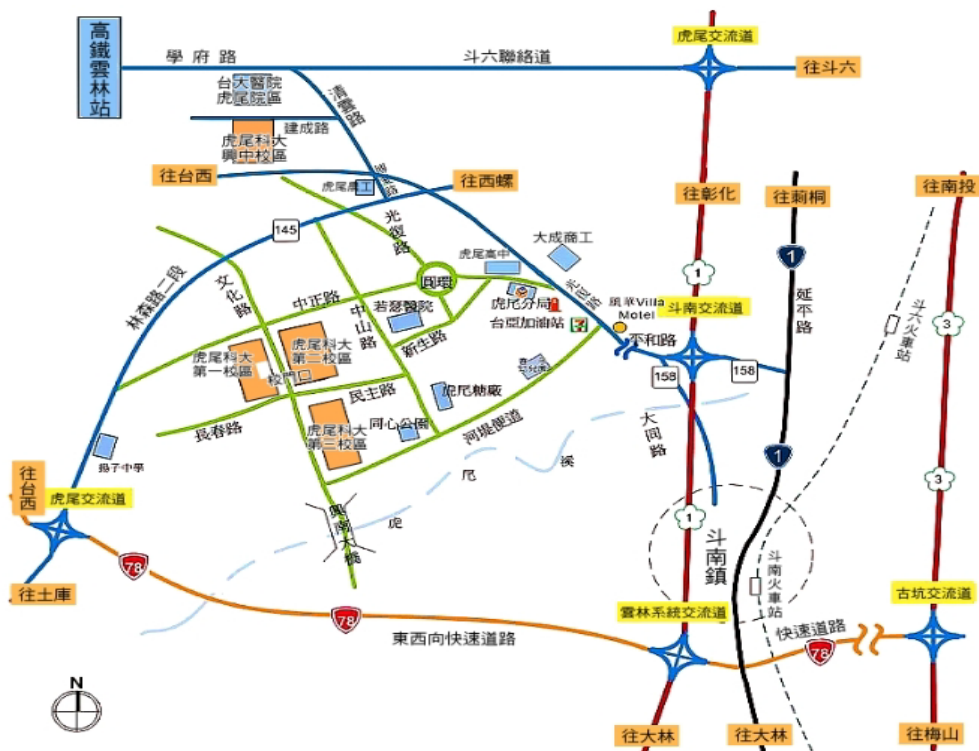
高鐵雲林站
學府路
斗六聯絡道
虎尾交流道
往斗六
台大醫院虎尾院區
清雲路
建成路
虎尾科大興中校區
往台西
往西螺
虎尾農工
往彰化
往莿桐
往南投
145
光復路
大成商工
虎尾高中
圓環
1
1
文化路
中正路
若瑟醫院
虎尾分局
光復路
凱萊Villa Motel
延平路
斗六火車站
林森路一段
中山路
台塑加油站
斗南交流道
3
新生路
平和路
虎尾科大第一校區
虎尾科大第二校區
校門口
158
158
民主路
虎尾糖廠
大同路
長春路
虎尾科大第三校區
同心公園
河堤便道
1
揚子中學
尾
溪
往台西
虎尾交流道
3
興南大橋
虎
1
斗南鎮
斗南火車站
78
往土庫
78
東西向快速道路
雲林系統交流道
快速道路
78
古坑交流道
N
往大林
往大林
往梅山